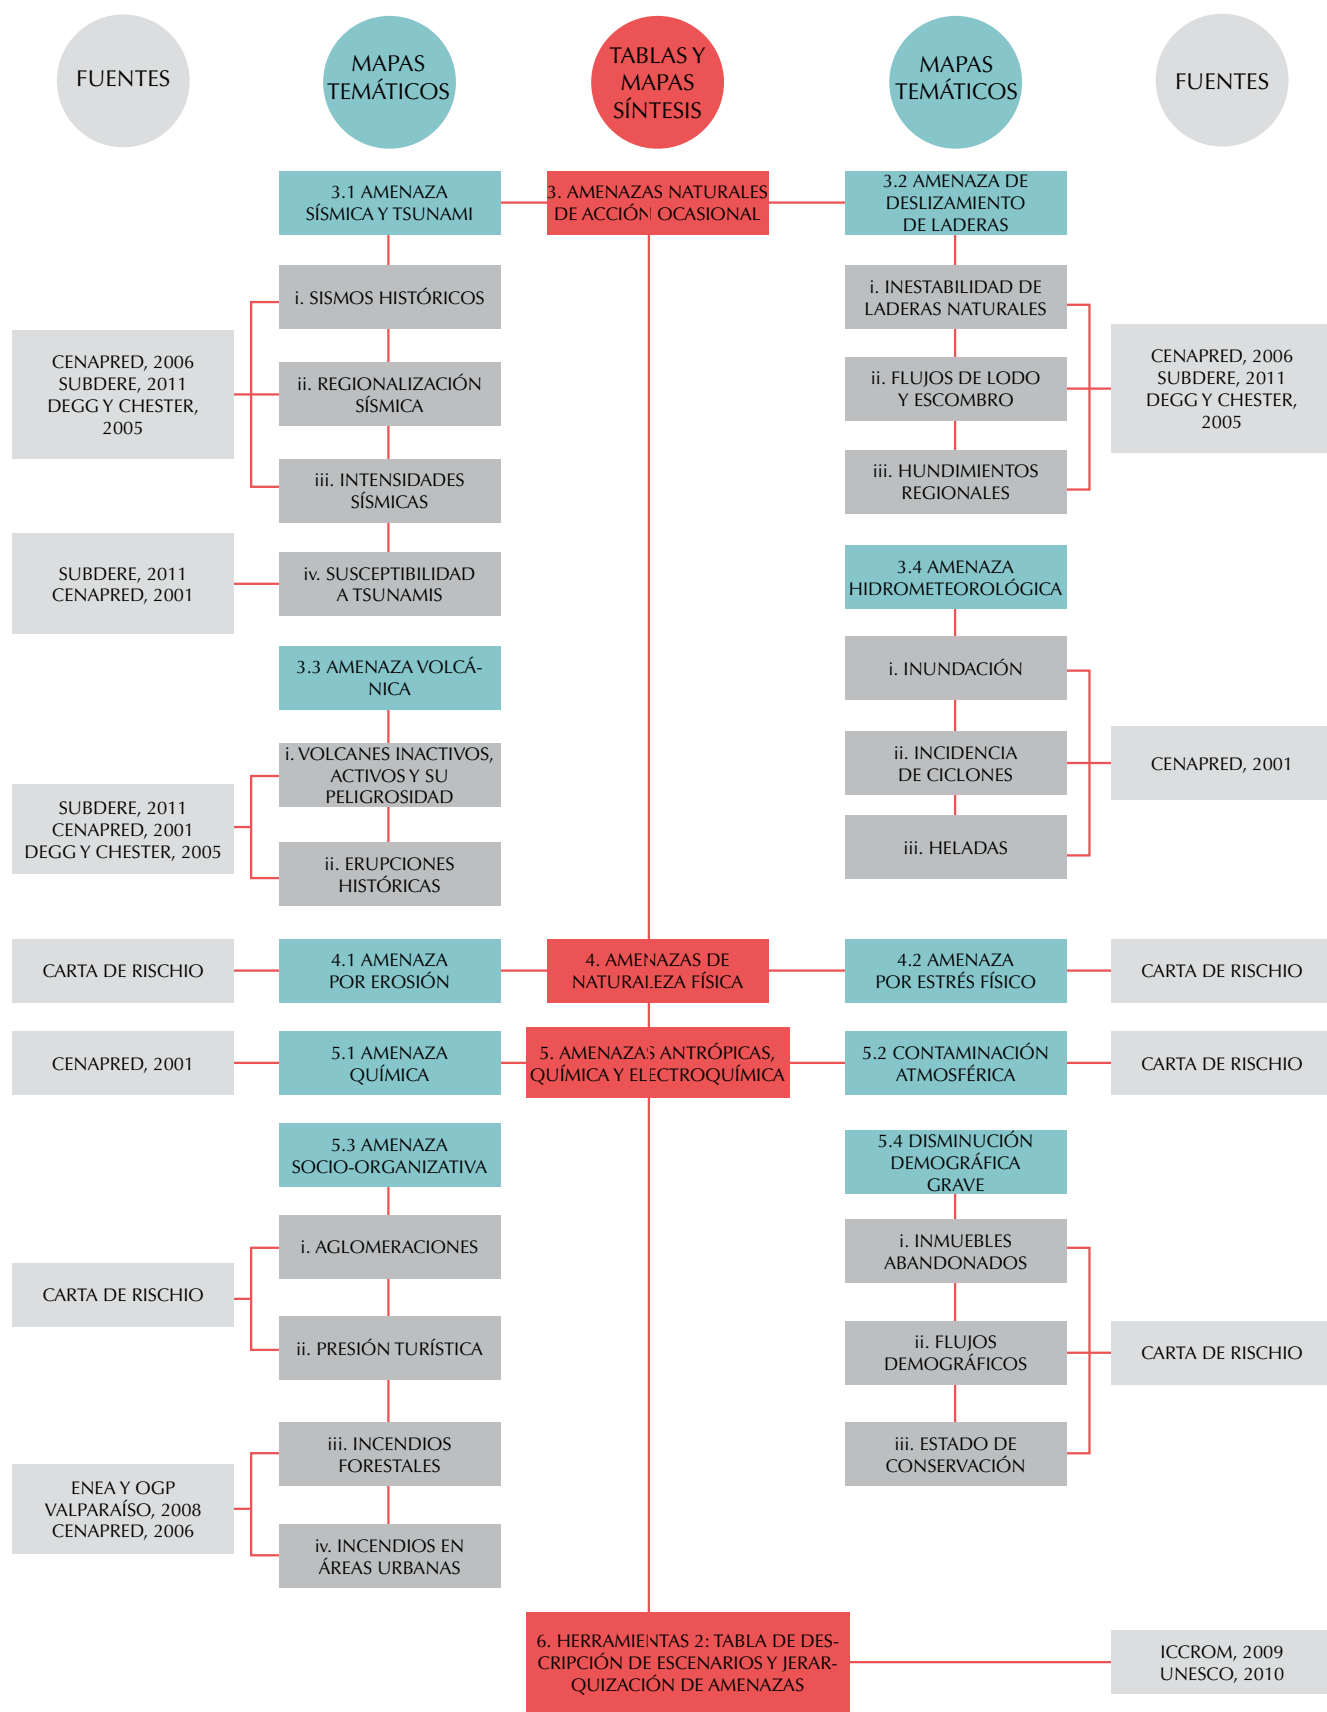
FUENTES

MAPAS TEMÁTICOS

TABLAS Y MAPAS SÍNTESIS

MAPAS TEMÁTICOS

FUENTES

3.1 AMENAZA SÍSMICA Y TSUNAMI

3. AMENAZAS NATURALES DE ACCIÓN OCASIONAL

3.2 AMENAZA DE DESLIZAMIENTO DE LADERAS

i. SISMOS HISTÓRICOS

i. INESTABILIDAD DE LADERAS NATURALES

CENAPRED, 2006
SUBDERE, 2011
DEGG Y CHESTER, 2005

ii. REGIONALIZACIÓN SÍSMICA

ii. FLUJOS DE LODO Y ESCOMBRO

CENAPRED, 2006
SUBDERE, 2011
DEGG Y CHESTER, 2005

iii. INTENSIDADES SÍSMICAS

iii. HUNDIMIENTOS REGIONALES

SUBDERE, 2011
CENAPRED, 2001

iv. SUSCEPTIBILIDAD A TSUNAMIS

3.4 AMENAZA HIDROMETEOROLÓGICA

3.3 AMENAZA VOLCÁNICA

i. INUNDACIÓN

i. VOLCANES INACTIVOS, ACTIVOS Y SU PELIGROSIDAD

ii. INCIDENCIA DE CICLONES

CENAPRED, 2001

SUBDERE, 2011
CENAPRED, 2001
DEGG Y CHESTER, 2005

ii. ERUPCIONES HISTÓRICAS

iii. HELADAS

CARTA DE RISCHIO

4.1 AMENAZA POR EROSIÓN

4. AMENAZAS DE NATURALEZA FÍSICA

4.2 AMENAZA POR ESTRÉS FÍSICO

CARTA DE RISCHIO

CENAPRED, 2001

5.1 AMENAZA QUÍMICA

5. AMENAZAS ANTRÓPICAS, QUÍMICA Y ELECTROQUÍMICA

5.2 CONTAMINACIÓN ATMOSFÉRICA

CARTA DE RISCHIO

5.3 AMENAZA SOCIO-ORGANIZATIVA

5.4 DISMINUCIÓN DEMOGRÁFICA GRAVE

i. AGLOMERACIONES

i. INMUEBLES ABANDONADOS

CARTA DE RISCHIO

ii. PRESIÓN TURÍSTICA

ii. FLUJOS DEMOGRÁFICOS

CARTA DE RISCHIO

iii. INCENDIOS FORESTALES

iii. ESTADO DE CONSERVACIÓN

ENEA Y OGP
VALPARAÍSO, 2008
CENAPRED, 2006

iv. INCENDIOS EN ÁREAS URBANAS

6. HERRAMIENTAS 2: TABLA DE DESCRIPCIÓN DE ESCENARIOS Y JERARQUIZACIÓN DE AMENAZAS

ICCROM, 2009
UNESCO, 2010